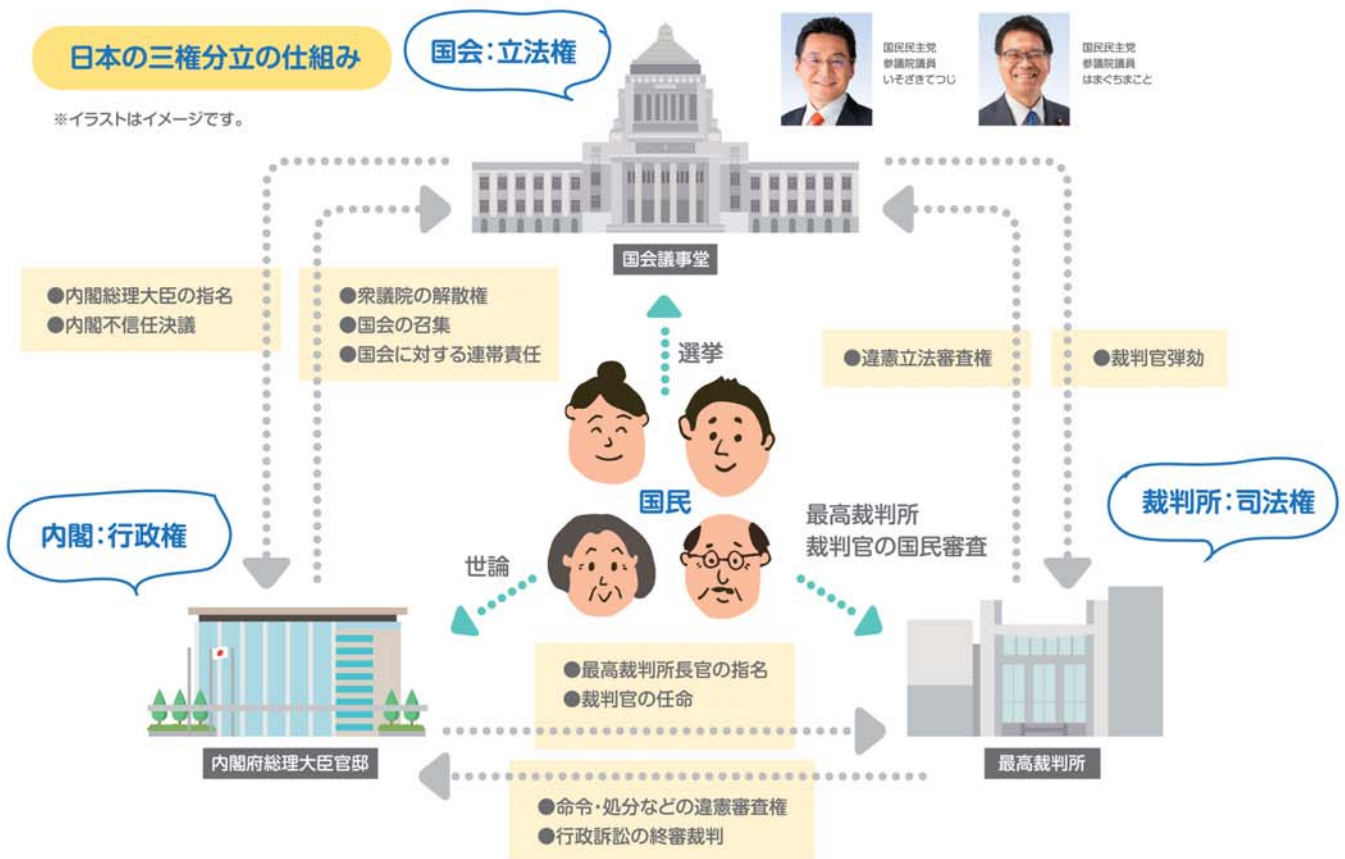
日本の三権分立の仕組み

※イラストはイメージです。

国会：立法権

国民民主党
参議院議員
いそざきてつじ

国民民主党
参議院議員
はまぐちまこと

国会議事堂

●内閣総理大臣の指名
●内閣不信任決議

●衆議院の解散権
●国会の召集
●国会に対する連帯責任

選挙

●違憲立法審査権

●裁判官弾劾

国民

最高裁判所
裁判官の国民審査

裁判所：司法権

内閣：行政権

世論

●最高裁判所長官の指名
●裁判官の任命

内閣府総理大臣官邸

最高裁判所

●命令・処分などの違憲審査権
●行政訴訟の終審裁判